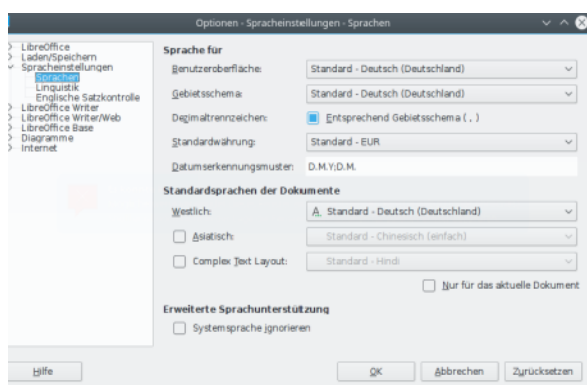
Optionen - Spracheinstellungen - Sprachen

LibreOffice
Laden/Speichern
Spracheinstellungen
Sprachen
Linguistik
Englische Satzkontrolle
LibreOffice Writer
LibreOffice Writer/Web
LibreOffice Base
Diagramme
Internet

Sprache für

Benutzeroberfläche: Standard - Deutsch (Deutschland)

Gebietsschema: Standard - Deutsch (Deutschland)

Dezimaltrennzeichen: Entsprechend Gebietsschema ( , )

Standardwährung: Standard - EUR

Datumserkennungsmuster: D.M.Y;D.M.

Standardsprachen der Dokumente

Westlich: Standard - Deutsch (Deutschland)

Asiatisch: Standard - Chinesisch (einfach)

Complex Text Layout: Standard - Hindi

Nur für das aktuelle Dokument

Erweiterte Sprachunterstützung

Systemsprache ignorieren

Hilfe

OK

Abbrechen

Zurücksetzen